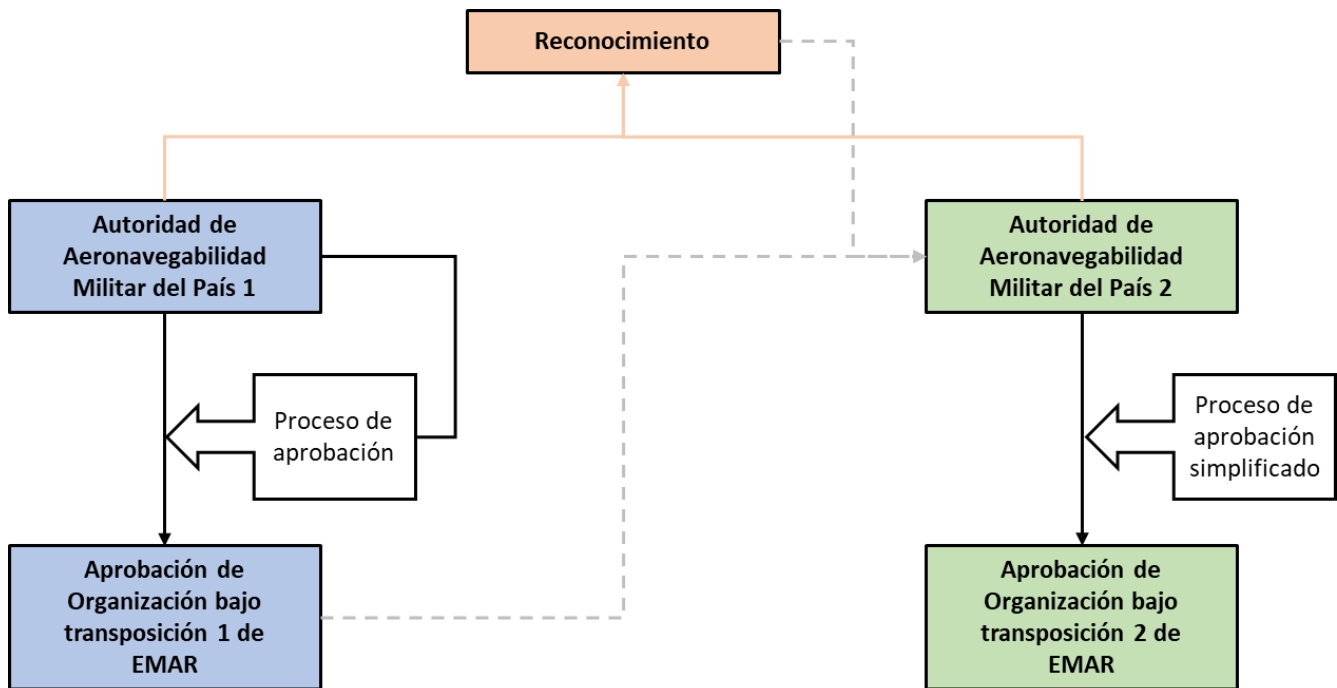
Reconocimiento

Autoridad de Aeronavegabilidad Militar del País 1

Proceso de aprobación

Aprobación de Organización bajo transposición 1 de EMAR

Autoridad de Aeronavegabilidad Militar del País 2

Proceso de aprobación simplificado

Aprobación de Organización bajo transposición 2 de EMAR